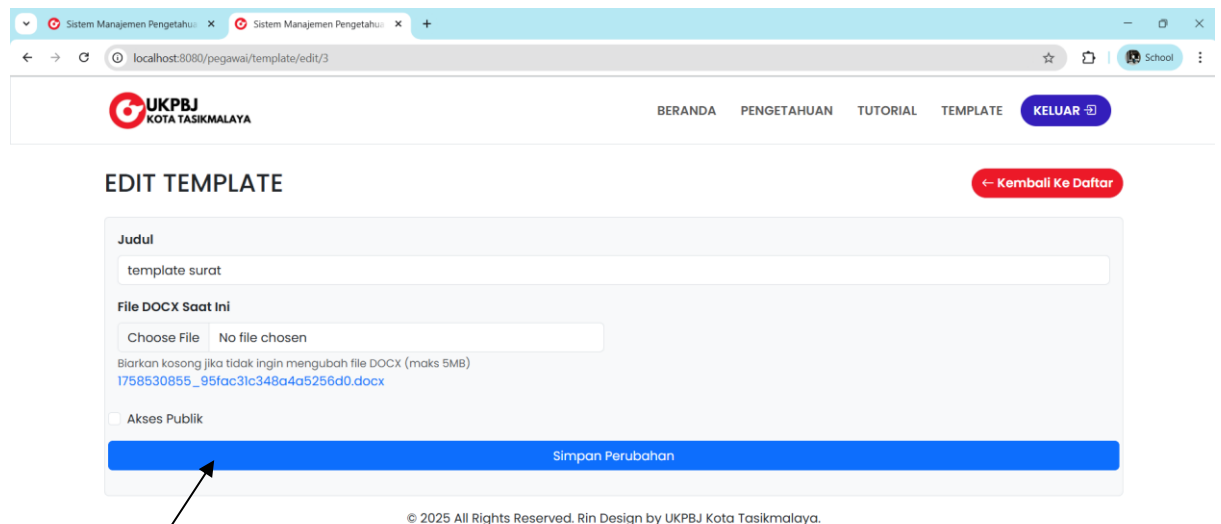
Sistem Manajemen Pengetahua ×
Sistem Manajemen Pengetahua ×
+
localhost:8080/pegawai/template/edit/3
School

UKPBJ
KOTA TASIKMALAYA

BERANDA PENGETAHUAN TUTORIAL TEMPLATE KELUAR

EDIT TEMPLATE

← Kembali Ke Daftar

Judul

template surat

File DOCX Saat Ini

Choose File No file chosen

Biarkan kosong jika tidak ingin mengubah file DOCX (maks 5MB)

1758530855_95fac31c348a4a5256d0.docx

Akses Publik

Simpan Perubahan

© 2025 All Rights Reserved. Rin Design by UKPBJ Kota Tasikmalaya.